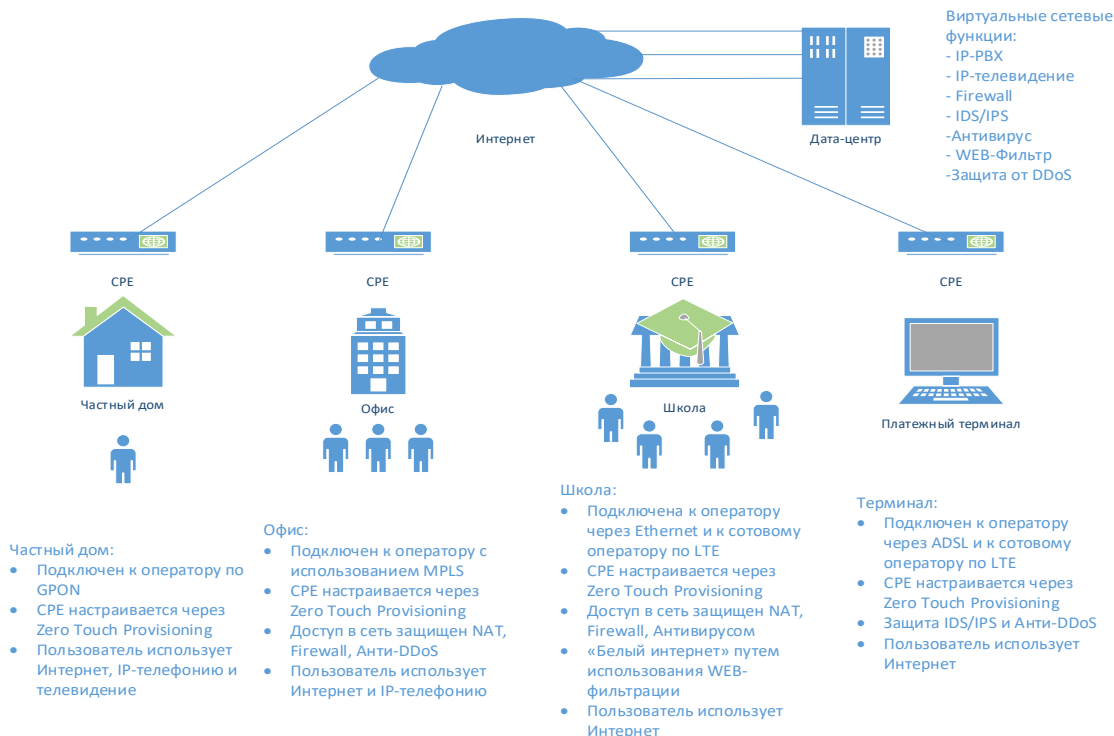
Виртуальные сетевые функции:
- IP-PBX
- IP-телевидение
- Firewall
- IDS/IPS
-Антивирус
- WEB-Фильтр
-Защита от DDoS

Интернет

Дата-центр

CPE

Частный дом

CPE

Офис

CPE

Школа

CPE

Платежный терминал

Частный дом:
• Подключен к оператору по GPON
• CPE настраивается через Zero Touch Provisioning
• Пользователь использует Интернет, IP-телефонию и телевидение

Офис:
• Подключен к оператору с использованием MPLS
• CPE настраивается через Zero Touch Provisioning
• Доступ в сеть защищен NAT, Firewall, Анти-DDoS
• Пользователь использует Интернет и IP-телефонию

Школа:
• Подключена к оператору через Ethernet и к сотовому оператору по LTE
• CPE настраивается через Zero Touch Provisioning
• Доступ в сеть защищен NAT, Firewall, Антивирусом
• «Белый интернет» путем использования WEB-фильтрации
• Пользователь использует Интернет

Терминал:
• Подключен к оператору через ADSL и к сотовому оператору по LTE
• CPE настраивается через Zero Touch Provisioning
• Защита IDS/IPS и Анти-DDoS
• Пользователь использует Интернет